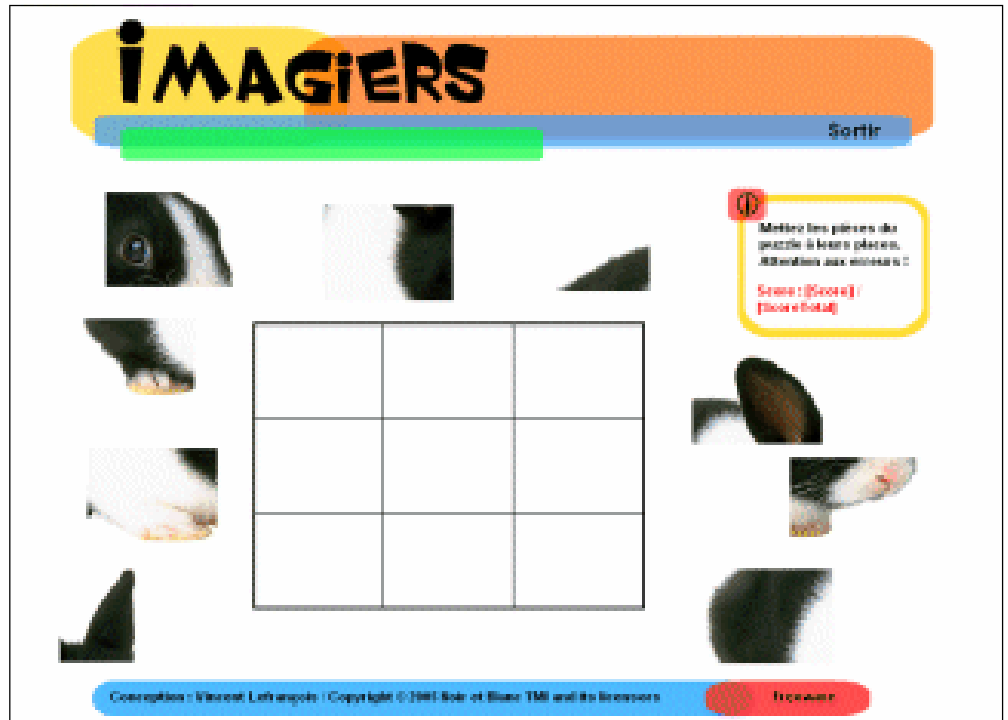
IMAGIERS

Sortir

Mettez les pièces du puzzle à leurs places. Attention aux oiseaux !

Score : [Score] / [ScoreTotal]

Conception : Vincent Lefrançois / Copyright © 2005 Noir et Blanc TMI and its licensors

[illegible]